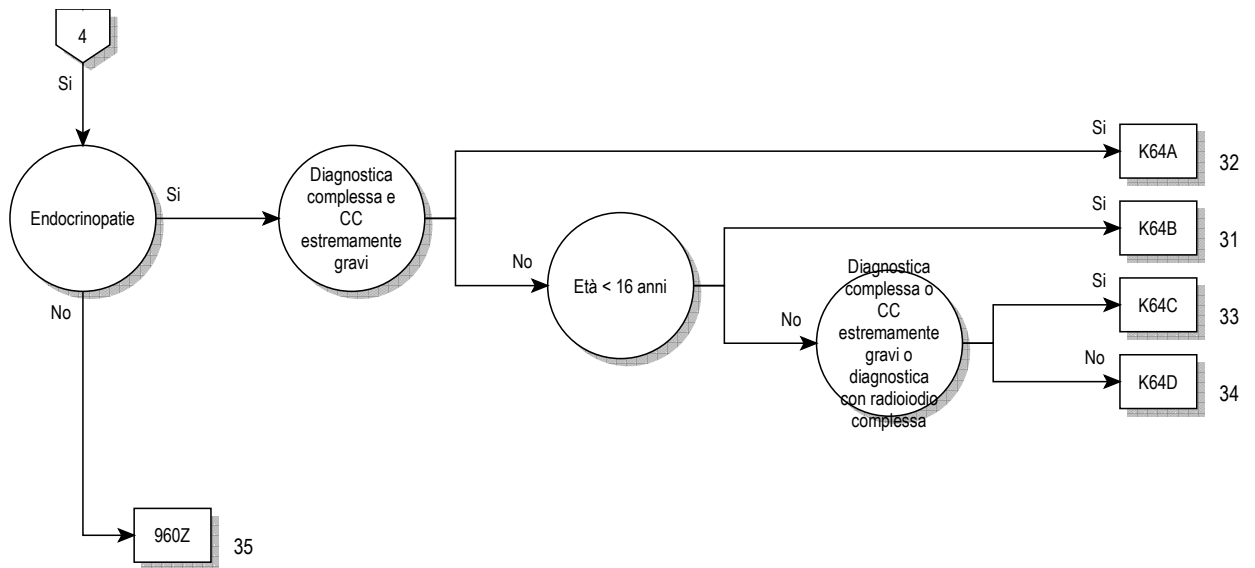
4

Si

Endocrinopatie

Si

Diagnostica complessa e CC estremamente gravi

Si

K64A

32

No

Età < 16 anni

Si

K64B

31

No

Diagnostica complessa o CC estremamente gravi o diagnostica con radioiodio complessa

Si

K64C

33

No

K64D

34

No

960Z

35